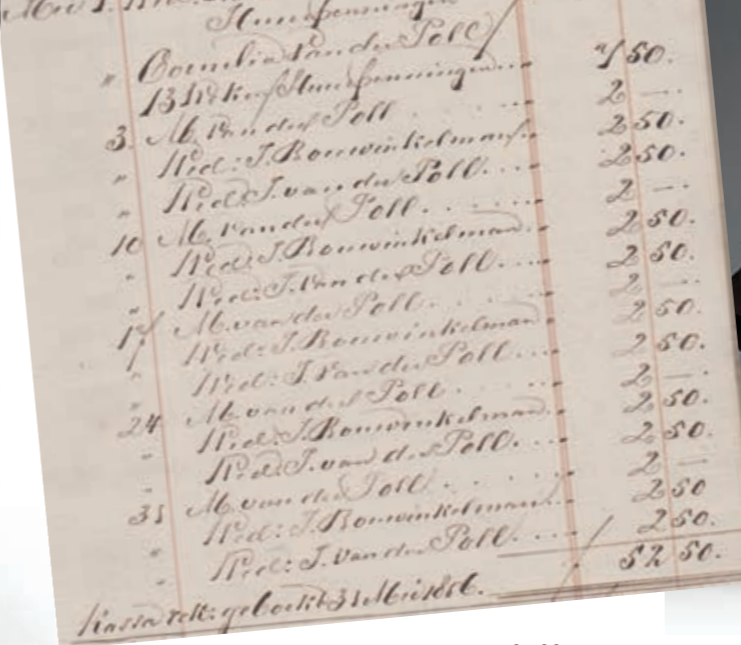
Mei 1 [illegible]
Huurpenningen
Overdracht van der Poll
" 1 B Kers: Huurpenningen ... 1 50.
3. M. van der Poll ... 2 —
" Wed: J. Bouwinkelman ... 2 50.
" Wed: J. van der Poll ... 2 50.
10 M. van der Poll ... 2 —
" Wed: J. Bouwinkelman ... 2 50.
" Wed: J. van der Poll ... 2 50.
17 M. van der Poll ... 2 —
" Wed: J. Bouwinkelman ... 2 50.
" Wed: J. van der Poll ... 2 50.
24 M. van der Poll ... 2 —
" Wed: J. Bouwinkelman ... 2 50.
" Wed: J. van der Poll ... 2 50.
31 M. van der Poll ... 2 —
" Wed: J. Bouwinkelman ... 2 50
" Wed: J. van der Poll ... 2 50.
52 50.
Kassa reke: geboekt 31 Mei 1866.